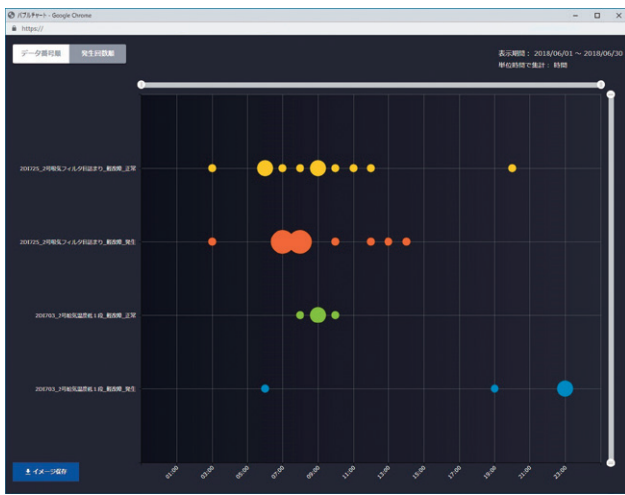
バブルチャート - Google Chrome
https://

データ継続時間
発生回数数

表示期間：2018/06/01 ～ 2018/06/30
単位時間で集計：時間

201725_2号燃焼フィルタ目詰まり_前故障_正常

201725_2号燃焼フィルタ目詰まり_前故障_発生

206703_2号給気温度低1段_前故障_正常

206703_3号給気温度低1段_前故障_発生

イメージ保存

01:00
03:00
05:00
07:00
09:00
11:00
13:00
15:00
17:00
19:00
21:00
23:00